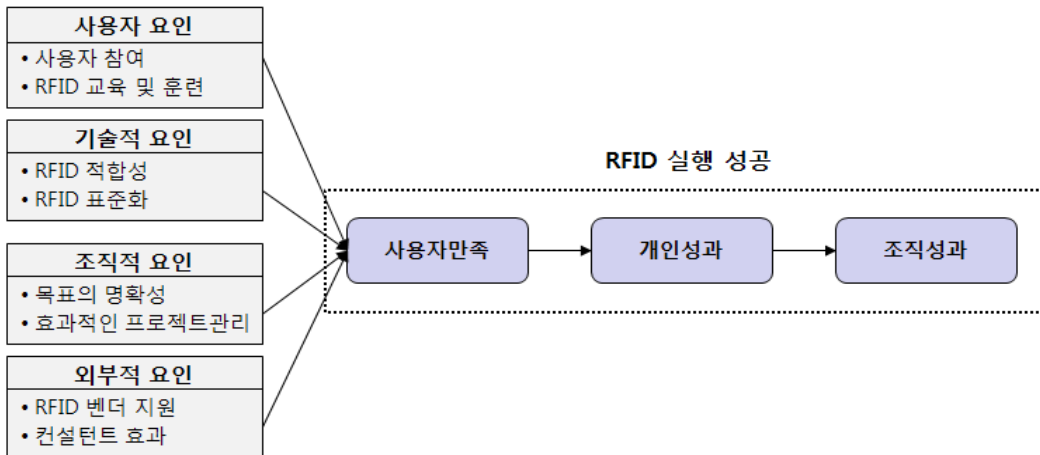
사용자 요인
• 사용자 참여
• RFID 교육 및 훈련

기술적 요인
• RFID 적합성
• RFID 표준화

조직적 요인
• 목표의 명확성
• 효과적인 프로젝트관리

외부적 요인
• RFID 벤더 지원
• 컨설턴트 효과

RFID 실행 성공

사용자만족

개인성과

조직성과